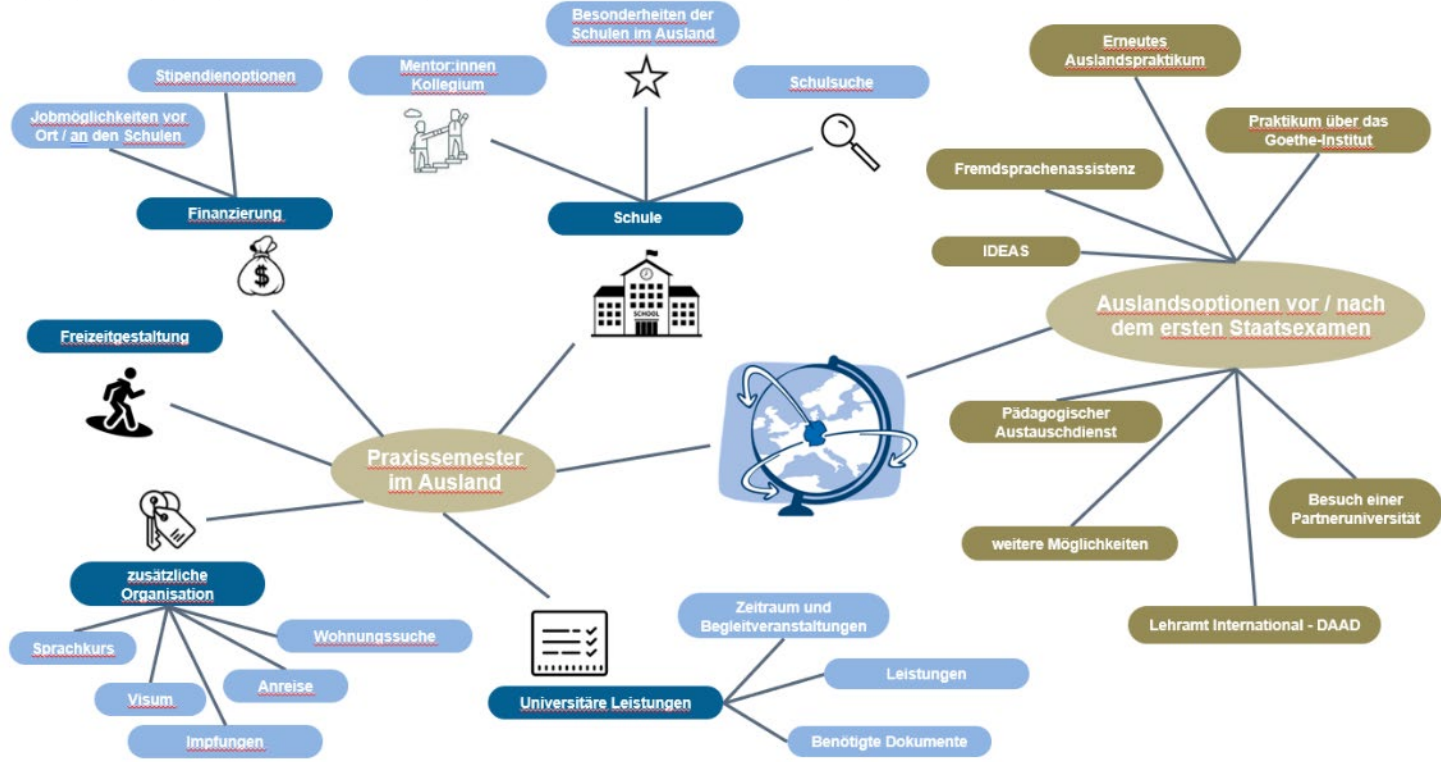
Besonderheiten der Schulen im Ausland

Mentor:innen Kollegium

Schulsuche

Stipendienoptionen

Jobmöglichkeiten vor Ort / an den Schulen

Finanzierung

Schule

SCHOOL

Erneutes Auslandspraktikum

Praktikum über das Goethe-Institut

Fremdsprachenassistenz

IDEAS

Auslandsoptionen vor / nach dem ersten Staatsexamen

Freizeitgestaltung

Praxissemester im Ausland

Pädagogischer Austauschdienst

Besuch einer Partneruniversität

weitere Möglichkeiten

Lehramt International - DAAD

zusätzliche Organisation

Sprachkurs

Wohnungssuche

Visum

Anreise

Impfungen

Zeitraum und Begleitveranstaltungen

Leistungen

Universitäre Leistungen

Benötigte Dokumente